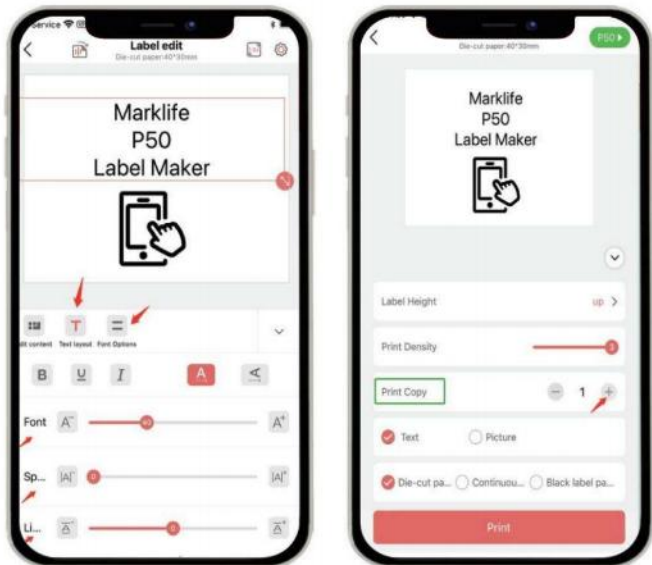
Service

Label edit
Die-cut paper:40*30mm

Marklife
P50
Label Maker

dit content Text layout Font Options

B U I A

Font A⁻ A⁺

Sp... |A|⁻ |A|⁺

Li...

Die-cut paper:40*30mm

P50

Marklife
P50
Label Maker

Label Height up >

Print Density

Print Copy 1

Text Picture

Die-cut pa... Continuou... Black label pa...

Print